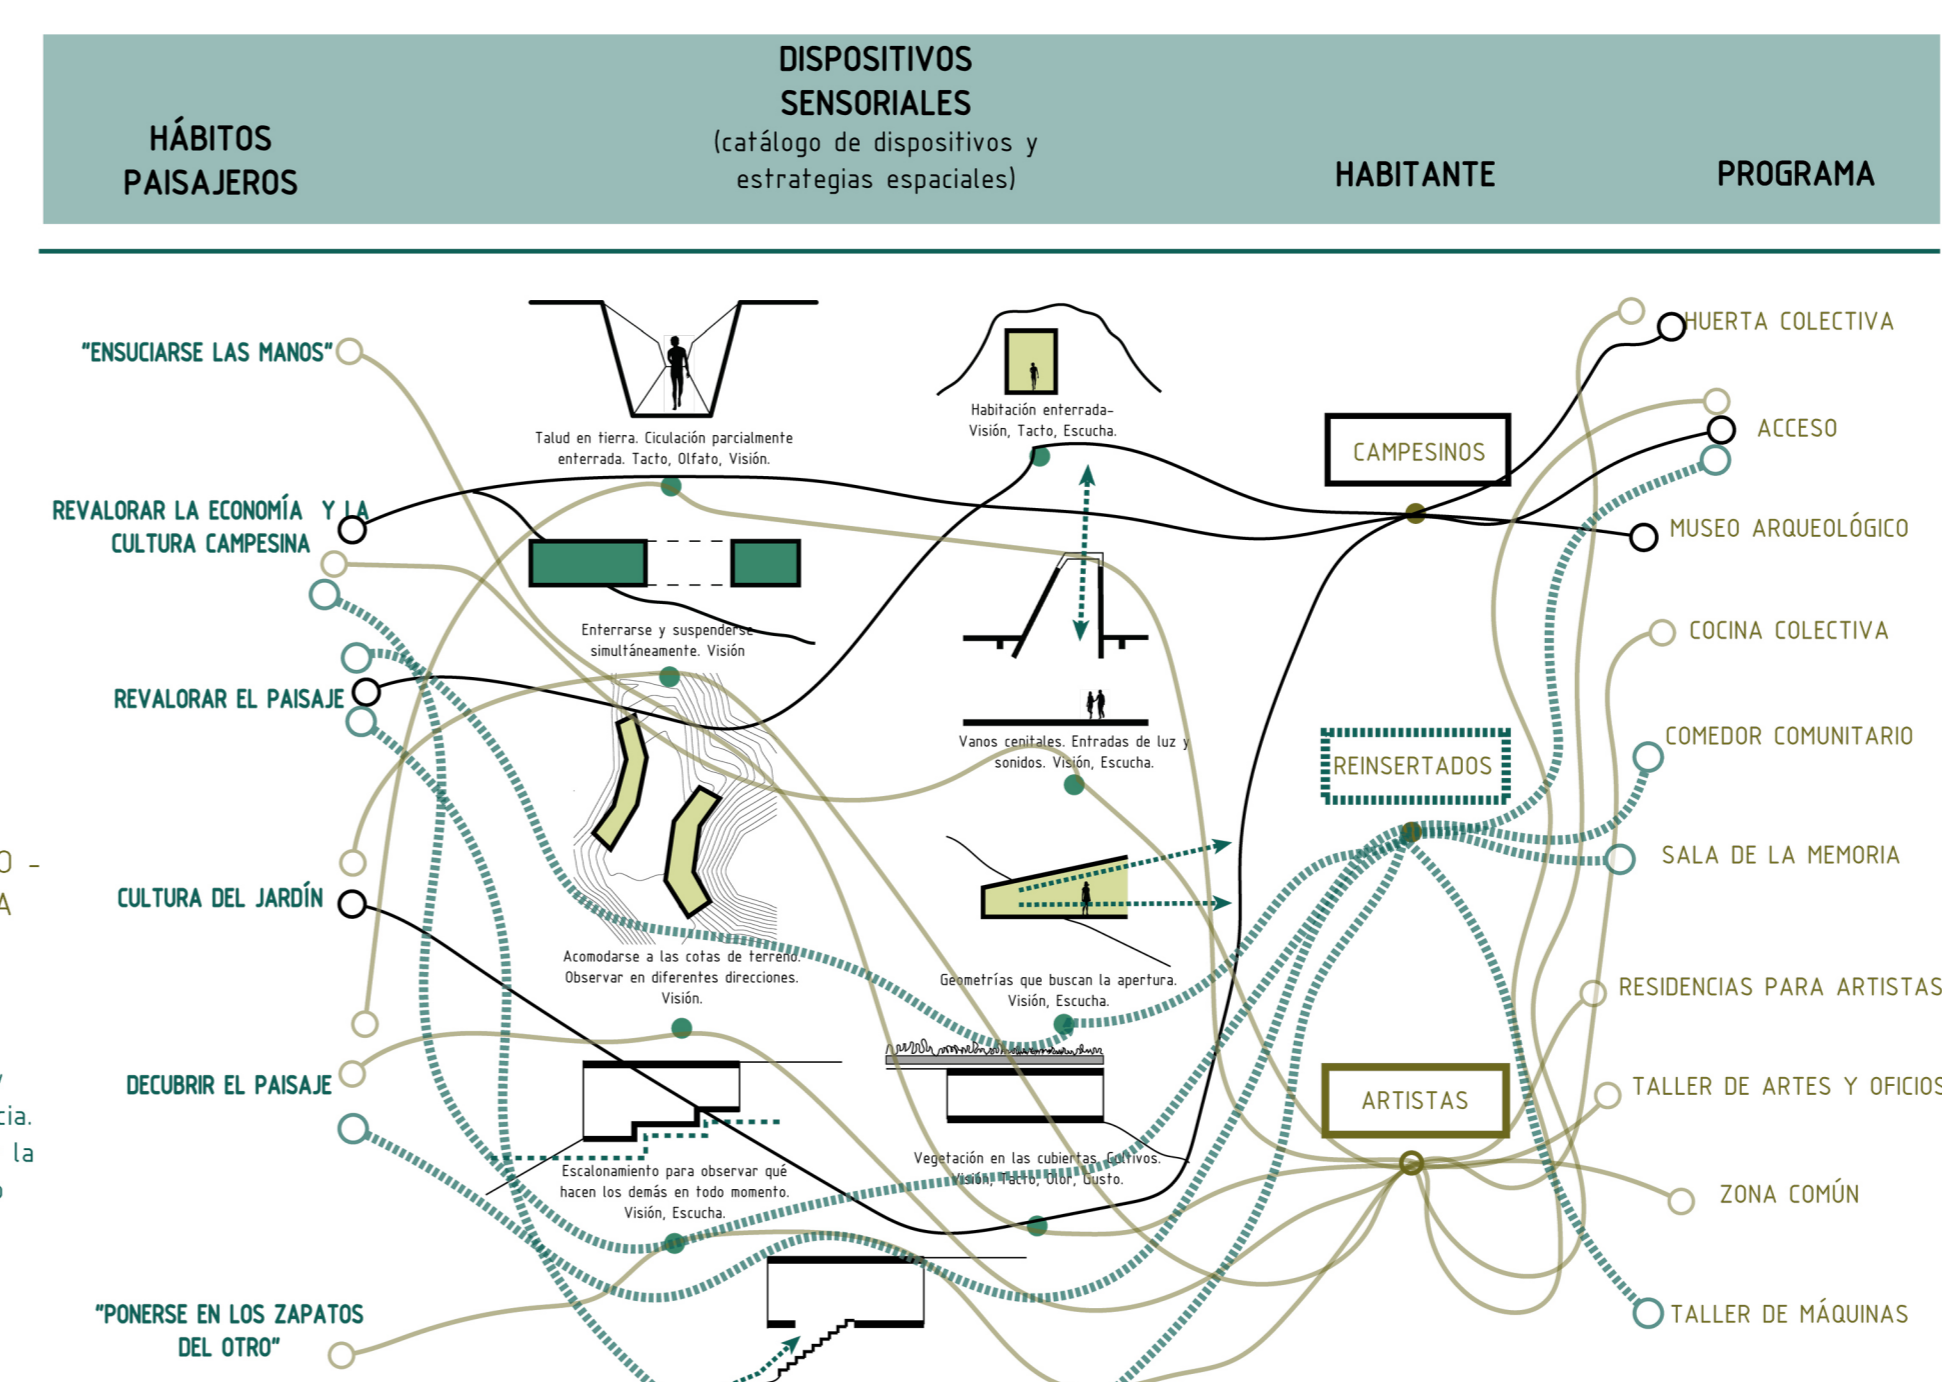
HÁBITOS PAISAJEROS

DISPOSITIVOS SENSORIALES
(catálogo de dispositivos y estrategias espaciales)

HABITANTE

PROGRAMA

"ENSUCIARSE LAS MANOS"

REVALORAR LA ECONOMÍA Y LA CULTURA CAMPESINA

REVALORAR EL PAISAJE

CULTURA DEL JARDÍN

DECUBRIR EL PAISAJE

"PONERSE EN LOS ZAPATOS DEL OTRO"

O –
A

cia.
la

Talud en tierra. Ciculación parcialmente enterrada. Tacto, Olfato, Visión.

Habitación enterrada- Visión, Tacto, Escucha.

Enterrarse y suspenderse simultáneamente. Visión

Vanos cenitales. Entradas de luz y sonidos. Visión, Escucha.

Acomodarse a las cotas de terreno. Observar en diferentes direcciones. Visión.

Geometrías que buscan la apertura. Visión, Escucha.

Escalonamiento para observar qué hacen los demás en todo momento. Visión, Escucha.

Vegetación en las cubiertas. Cultivos. Visión, Tacto, Olor, Gusto.

CAMPESINOS

REINSERTADOS

ARTISTAS

HUERTA COLECTIVA

ACCESO

MUSEO ARQUEOLÓGICO

COCINA COLECTIVA

COMEDOR COMUNITARIO

SALA DE LA MEMORIA

RESIDENCIAS PARA ARTISTAS

TALLER DE ARTES Y OFICIOS

ZONA COMÚN

TALLER DE MÁQUINAS